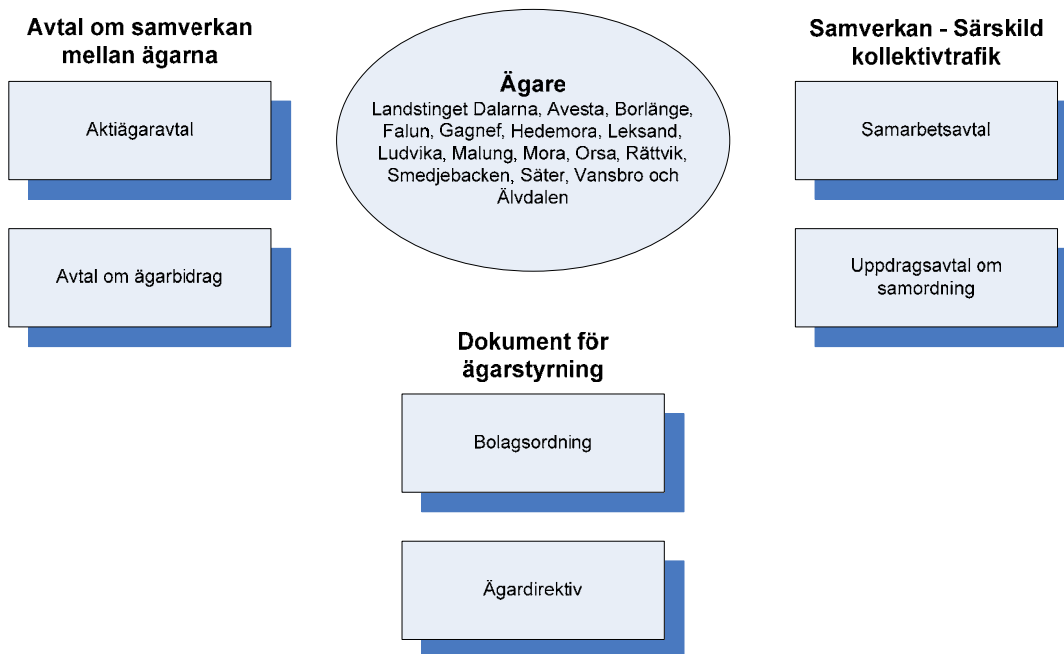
Avtal om samverkan mellan ägarna

Aktiägaravtal

Avtal om ägarbidrag

Ägare
Landstinget Dalarna, Avesta, Borlänge, Falun, Gagnef, Hedemora, Leksand, Ludvika, Malung, Mora, Orsa, Rättvik, Smedjebacken, Säter, Vansbro och Älvdalen

Samverkan - Särskild kollektivtrafik

Samarbetsavtal

Uppdragsavtal om samordning

Dokument för ägarstyrning

Bolagsordning

Ägardirektiv